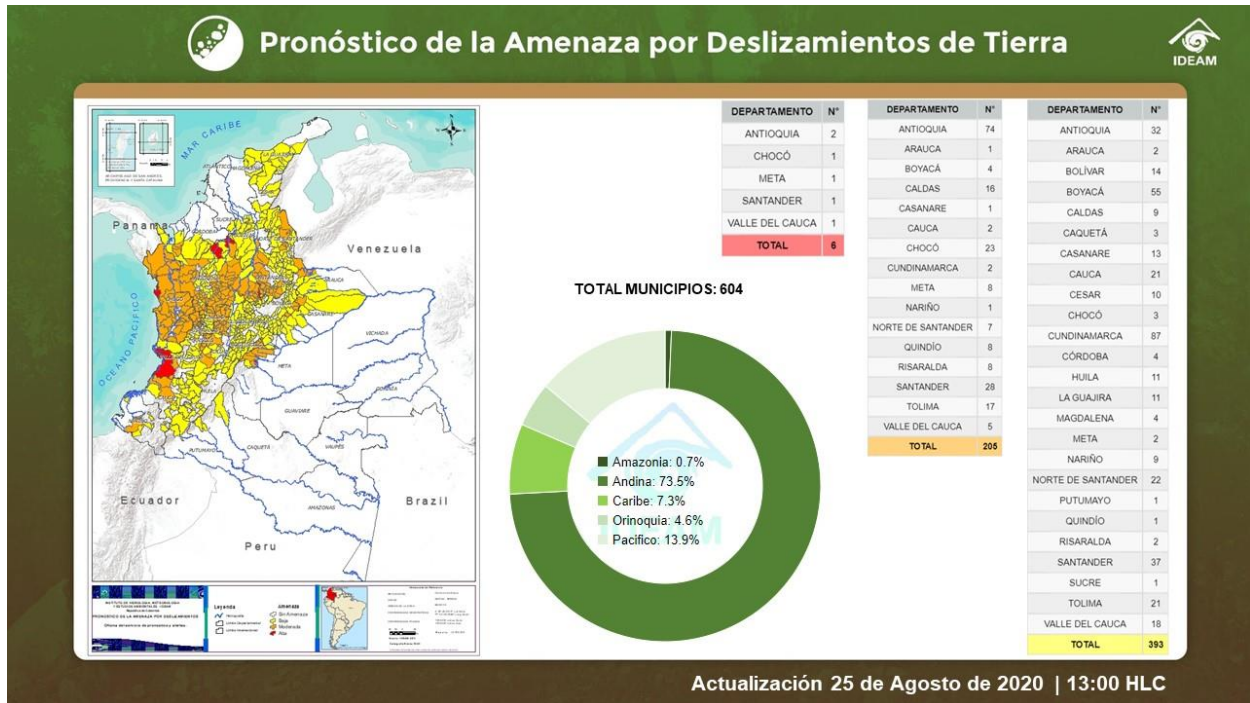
Pronóstico de la Amenaza por Deslizamientos de Tierra

IDEAM

MAR CARIBE

Panamá

Venezuela

OCEANO PACIFICO

Ecuador

Brazil

Peru

Leyenda

Amenaza

Sin Amenaza

Baja

Moderada

Alta

PRONÓSTICO DE LA AMENAZA POR DESLIZAMIENTOS

| DEPARTAMENTO | N° |
|---|---|
| ANTIOQUIA | 2 |
| CHOCÓ | 1 |
| META | 1 |
| SANTANDER | 1 |
| VALLE DEL CAUCA | 1 |
| TOTAL | 6 |

| DEPARTAMENTO | N° |
|---|---|
| ANTIOQUIA | 74 |
| ARAUCA | 1 |
| BOYACÁ | 4 |
| CALDAS | 16 |
| CASANARE | 1 |
| CAUCA | 2 |
| CHOCÓ | 23 |
| CUNDINAMARCA | 2 |
| META | 8 |
| NARIÑO | 1 |
| NORTE DE SANTANDER | 7 |
| QUINDÍO | 8 |
| RISARALDA | 8 |
| SANTANDER | 28 |
| TOLIMA | 17 |
| VALLE DEL CAUCA | 5 |
| TOTAL | 205 |

| DEPARTAMENTO | N° |
|---|---|
| ANTIOQUIA | 32 |
| ARAUCA | 2 |
| BOLÍVAR | 14 |
| BOYACÁ | 55 |
| CALDAS | 9 |
| CAQUETÁ | 3 |
| CASANARE | 13 |
| CAUCA | 21 |
| CESAR | 10 |
| CHOCÓ | 3 |
| CUNDINAMARCA | 87 |
| CÓRDOBA | 4 |
| HUILA | 11 |
| LA GUAJIRA | 11 |
| MAGDALENA | 4 |
| META | 2 |
| NARIÑO | 9 |
| NORTE DE SANTANDER | 22 |
| PUTUMAYO | 1 |
| QUINDÍO | 1 |
| RISARALDA | 2 |
| SANTANDER | 37 |
| SUCRE | 1 |
| TOLIMA | 21 |
| VALLE DEL CAUCA | 18 |
| TOTAL | 393 |

TOTAL MUNICIPIOS: 604

Amazonia: 0.7%
Andina: 73.5%
Caribe: 7.3%
Orinoquia: 4.6%
Pacifico: 13.9%

Actualización 25 de Agosto de 2020 | 13:00 HLC